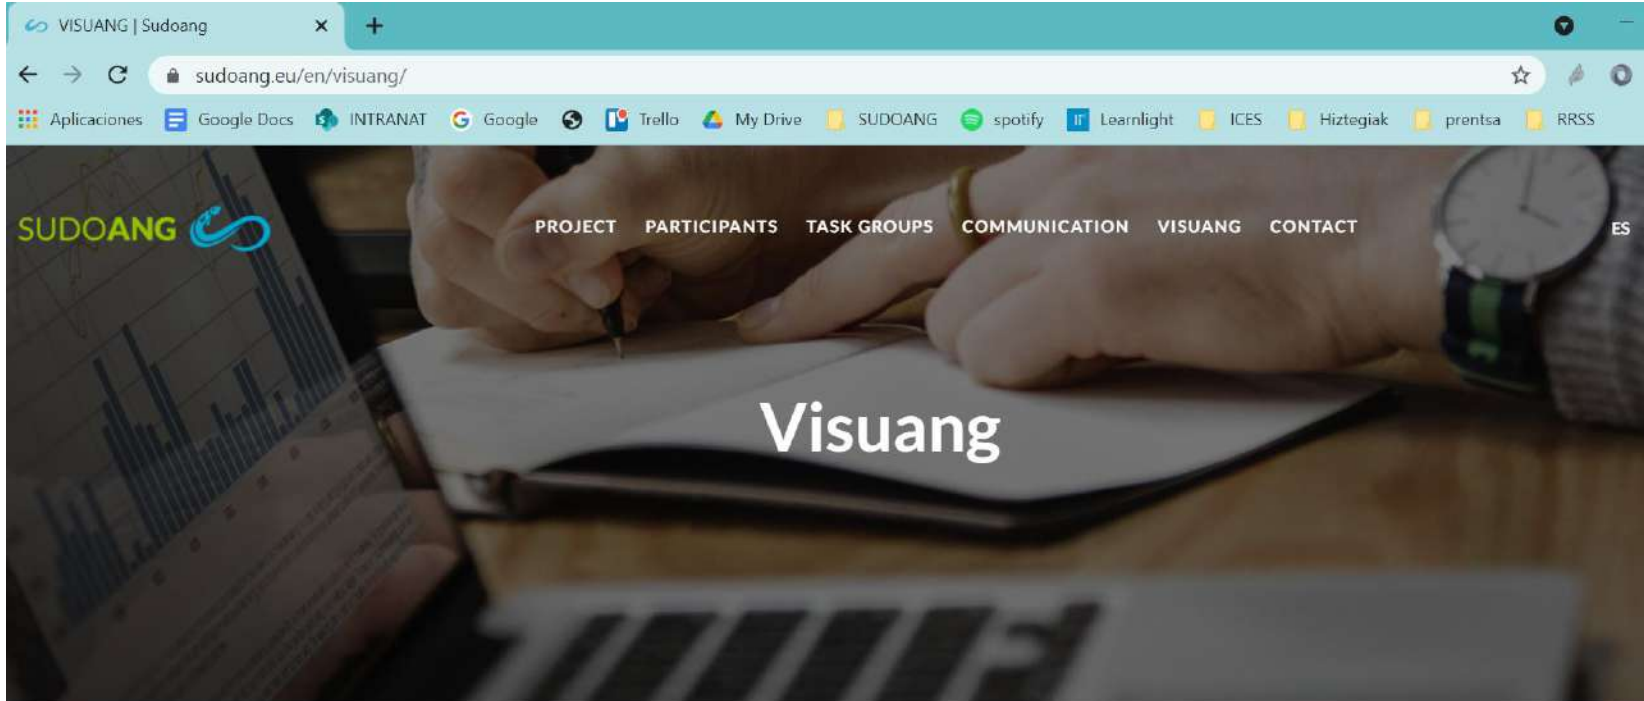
VISUANG | Sudoang ×

+

sudoang.eu/en/visuang/

Aplicaciones Google Docs INTRANAT Google Trello My Drive SUDOANG spotify Learnlight ICES Hiztegiak prentsa RRSS

SUDOANG

PROJECT PARTICIPANTS TASK GROUPS COMMUNICATION VISUANG CONTACT

ES

Visuang